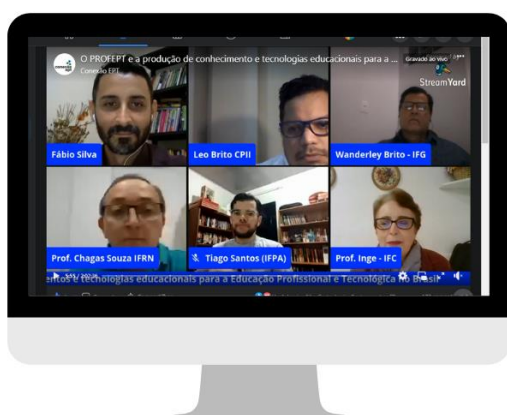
O PROFEPT e a produção de conhecimento e tecnologias educacionais para a ...
Conexão EPT
Gravado ao vivo
StreamYard
Fábio Silva
Leo Brito CPII
Wanderley Brito - IFG
Prof. Chagas Souza IFRN
Tiago Santos (IFPA)
Prof. Inge - IFC
entos e tecnologias educacionais para a Educação Profissional e Tecnológica no Brasil